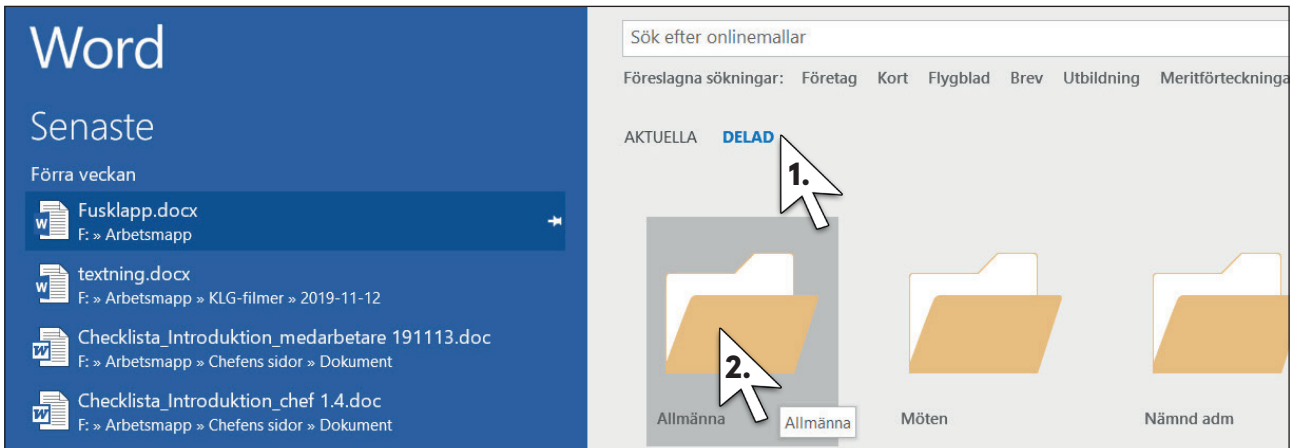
Word

Senaste

Förra veckan

Fusklapp.docx
F: » Arbetsmapp

textning.docx
F: » Arbetsmapp » KLG-filmer » 2019-11-12

Checklista_Introduktion_medarbetare 191113.doc
F: » Arbetsmapp » Chefens sidor » Dokument

Checklista_Introduktion_chef 1.4.doc
F: » Arbetsmapp » Chefens sidor » Dokument

Sök efter onlinemallar

Föreslagna sökningar: Företag Kort Flygblad Brev Utbildning Meritförteckninga

AKTUELLA DELAD

1.

2.

Allmänna Allmänna

Möten

Nämnd adm